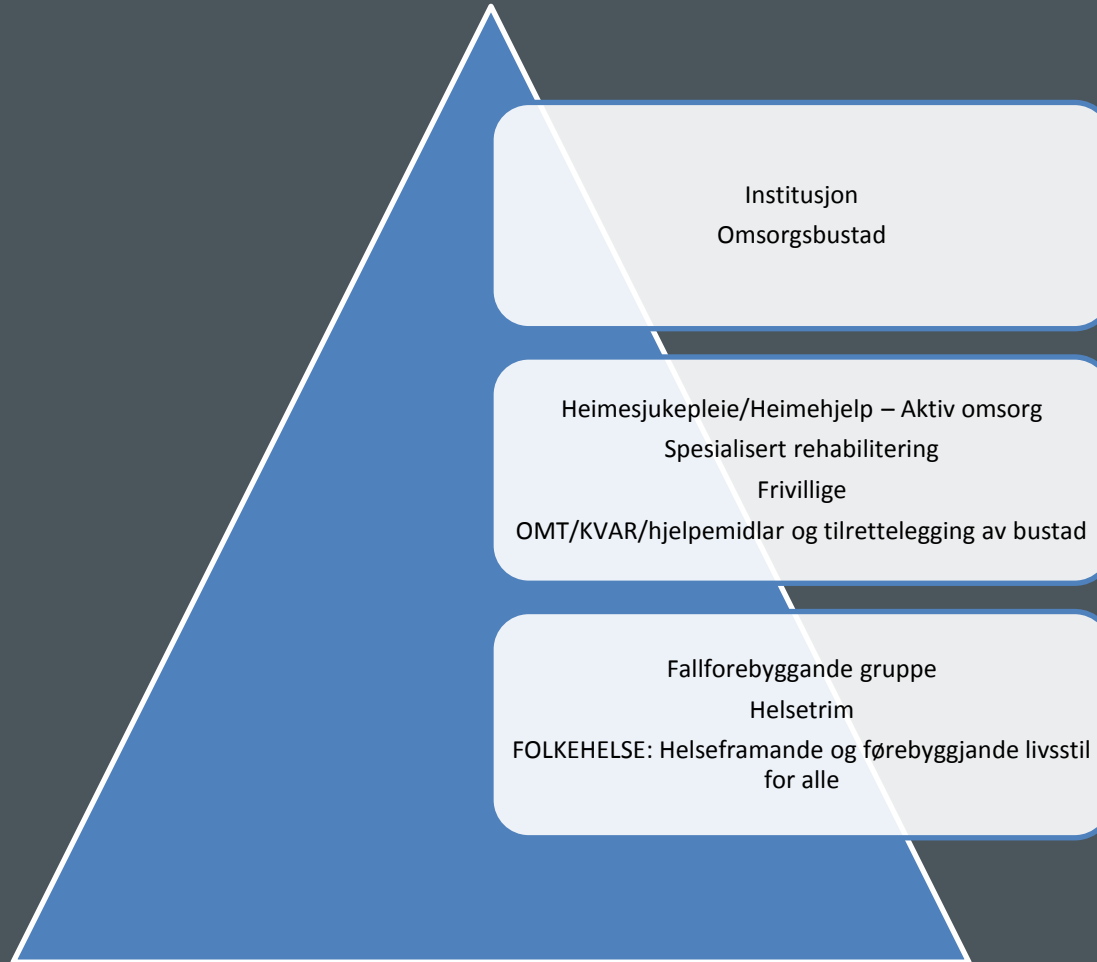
Institusjon
Omsorgsbustad

Heimesjukepleie/Heimehjelp – Aktiv omsorg
Spesialisert rehabilitering
Frivillige
OMT/KVAR/hjelpemidlar og tilrettelegging av bustad

Fallforebyggande gruppe
Helsetrim
FOLKEHELSE: Helseframande og førebyggjande livsstil for alle